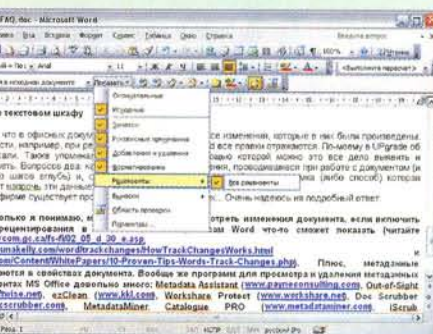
FAQ.doc - Microsoft Word

Файл Правка Вид Вставка Формат Сервис Таблица Окно Справка

Введите вопрос

Показать исходный документ

Показать

Исправления

Вставки и удаления

Форматирование

Рецензенты

Все рецензенты

Выноски

Область проверки

Выделить

текстовом шкафу

что в офисных документах сохраняются все изменения, которые в них были произведены. ... все правки отражаются. Почему в UPgrade об ... Такое упоминалось ... помощью которой можно это все дело выявить и ... Вопросов два: ... правок, производившихся при работе с документом (и ... (в частности ... с документом (или ... которые ... Очень надеюсь на подробный ответ.

только я понимаю, ... смотреть изменения документа, если включить рецензирования в ... Word что-то сможет показать (читайте
/com.gc.ca/fs-fi/02_05_d_30_e.asp,
...msakelly.com/wordtrackchanges/HowTrackChangesWorks.html
...om/Content/WhitePapers/10-Proven-Tips-Words-Track-Changes.php). Плюс, метаданные ...няется в свойствах документа. Вообще же программ для просмотра и удаления метаданных ...нтах MS Office довольно много: Metadata Assistant (www.payneconsulting.com), Out-of-Sight ...wise.net), ezClean (www.kklsoft.com), Workshare Protect (www.workshare.net), Doc Scrubber ...scrubber.com), MetadataMiner Catalogue PRO (www.metadataminer.com), iScrub

Стр. 1 ... ЗАП ИСПР ВДЛ ЗАМ русский (Ро